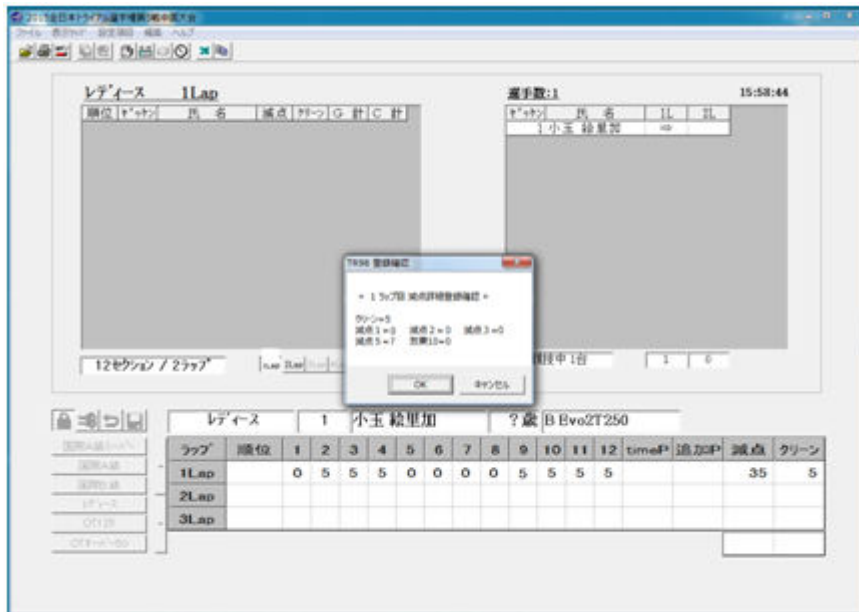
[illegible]
ファイル 表示 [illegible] ヘルプ

レディース 1Lap
| 順位 | ゼッケン | 氏名 | 減点 | クリーン | G 計 | C 計 |
|---|---|---|---|---|---|---|

選手数:1 15:58:44
| ゼッケン | 氏名 | 1L | 2L |
|---|---|---|---|
| 1 | 小玉 絵里加 | ⇒ | |

TRSS 登録確認
＊ 1ラップ目 減点詳細登録確認 ＊
クリーン=5
減点1=0 減点2=0 減点3=0
減点5=7 失格10=0
OK キャンセル

12セクション / 2ラップ
競技中 1台 1 0

レディース 1 小玉 絵里加 ?歳 B Bvo2T250

| ラップ | 順位 | 1 | 2 | 3 | 4 | 5 | 6 | 7 | 8 | 9 | 10 | 11 | 12 | timeP | 追加P | 減点 | クリーン |
|---|---|---|---|---|---|---|---|---|---|---|---|---|---|---|---|---|---|
| 1Lap | | 0 | 5 | 5 | 5 | 0 | 0 | 0 | 0 | 5 | 5 | 5 | 5 | | | 35 | 5 |
| 2Lap | | | | | | | | | | | | | | | | | |
| 3Lap | | | | | | | | | | | | | | | | | |